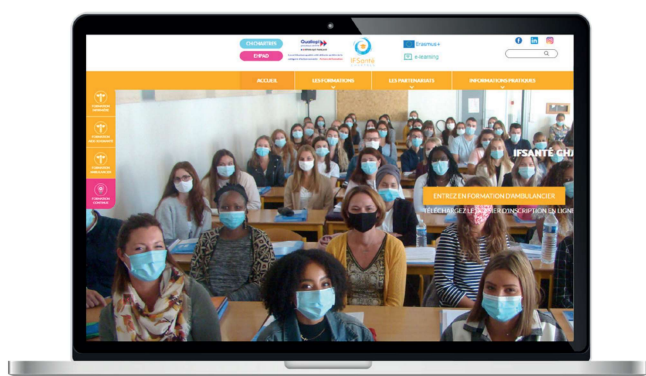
CHOMATREF
EHPAD
Qualiopi
IFSanté
Erasmus+
e-learning
ACCUEIL
LES FORMATIONS
LES PARTENARIATS
INFORMATIONS PRATIQUES
IFSANTÉ CHA
ENTREZ EN FORMATION D'AMBULANCIER
TÉLÉCHARGEZ LE DOSSIER D'INSCRIPTION EN LIGNE